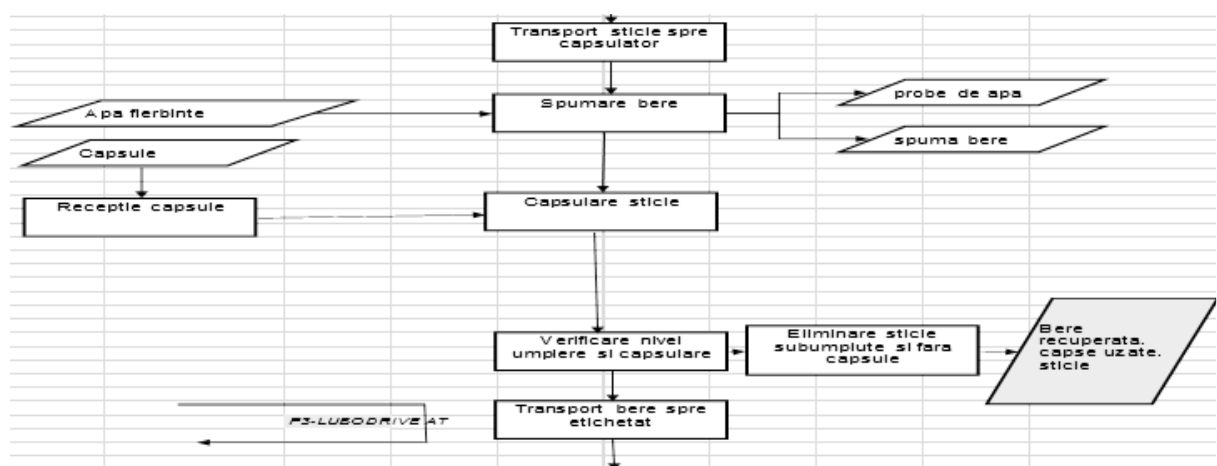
Transport sticle spre capsulator

Apa fierbinte

Spumare bere

probe de apa

spuma bere

Capsule

Receptie capsule

Capsulare sticle

Verificare nivel umplere si capsulare

Eliminare sticle subumplute si fara capsule

Bere recuperata, capse uzate, sticle

F3-LUBODRIVE AT

Transport bere spre etichetat